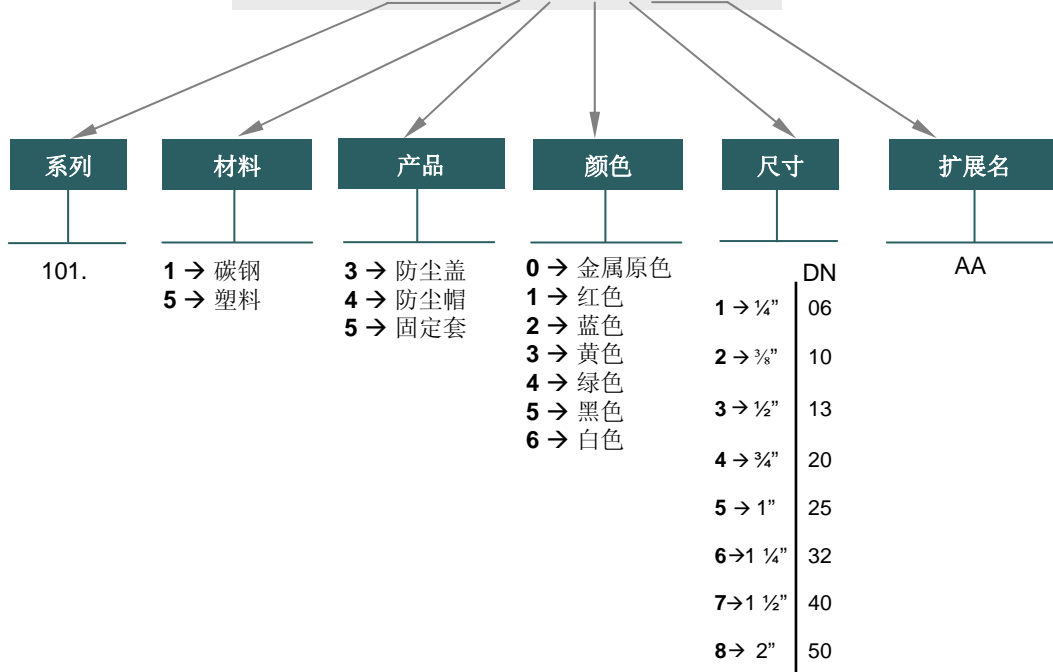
系列

101.

材料

**1** → 碳钢
**5** → 塑料

产品

**3** → 防尘盖
**4** → 防尘帽
**5** → 固定套

颜色

**0** → 金属原色
**1** → 红色
**2** → 蓝色
**3** → 黄色
**4** → 绿色
**5** → 黑色
**6** → 白色

尺寸

| | DN |
|---|---|
| **1** → ¼” | 06 |
| **2** → ⅜” | 10 |
| **3** → ½” | 13 |
| **4** → ¾” | 20 |
| **5** → 1” | 25 |
| **6**→1 ¼” | 32 |
| **7**→1 ½” | 40 |
| **8**→ 2” | 50 |

扩展名

AA